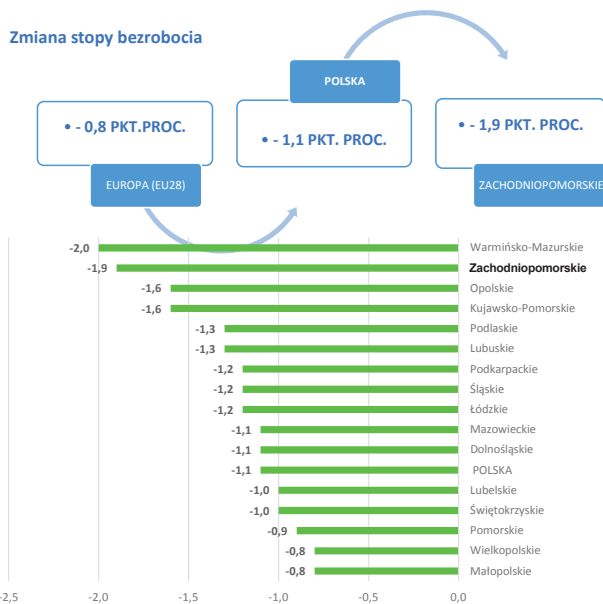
Zmiana stopy bezrobocia

POLSKA

• - 0,8 PKT.PROC.

EUROPA (EU28)

• - 1,1 PKT. PROC.

• - 1,9 PKT. PROC.

ZACHODNIOPOMORSKIE

| Województwo | Zmiana |
|---|---|
| Warmińsko-Mazurskie | -2,0 |
| **Zachodniopomorskie** | -1,9 |
| Opolskie | -1,6 |
| Kujawsko-Pomorskie | -1,6 |
| Podlaskie | -1,3 |
| Lubuskie | -1,3 |
| Podkarpackie | -1,2 |
| Śląskie | -1,2 |
| Łódzkie | -1,2 |
| Mazowieckie | -1,1 |
| Dolnośląskie | -1,1 |
| POLSKA | -1,1 |
| Lubelskie | -1,0 |
| Świętokrzyskie | -1,0 |
| Pomorskie | -0,9 |
| Wielkopolskie | -0,8 |
| Małopolskie | -0,8 |

-2,5 -2,0 -1,5 -1,0 -0,5 0,0